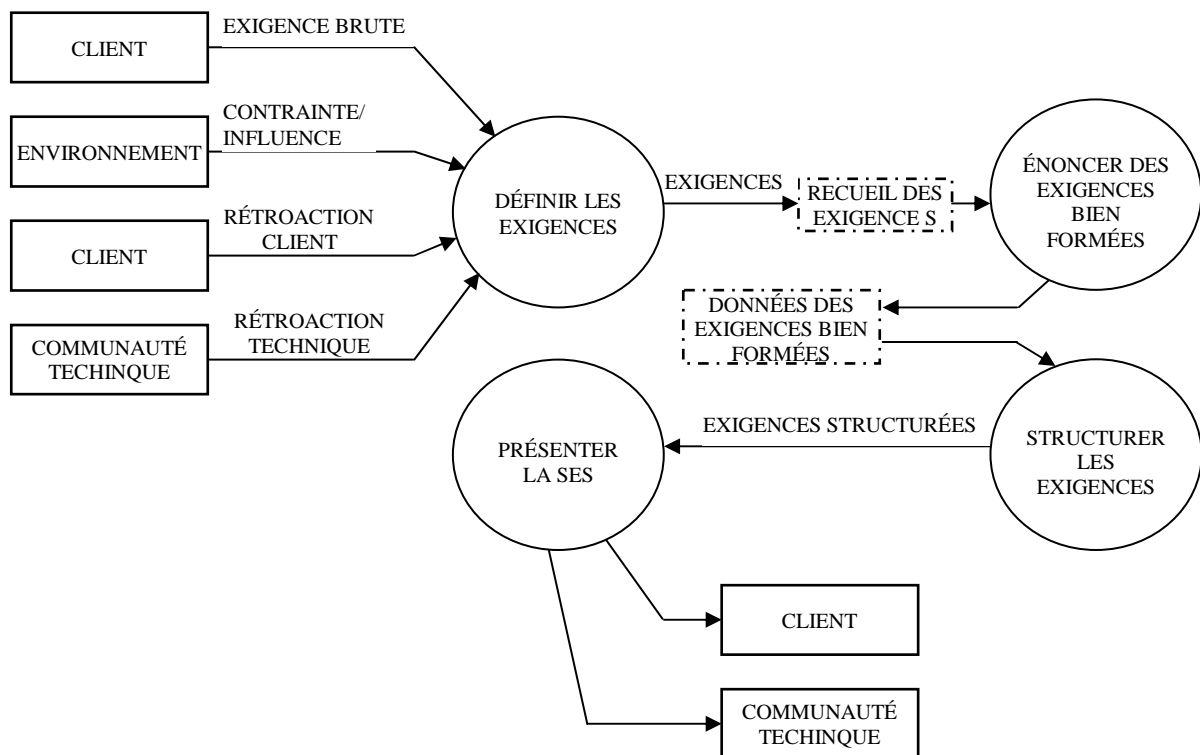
CLIENT

EXIGENCE BRUTE

ENVIRONNEMENT

CONTRAINTE/ INFLUENCE

CLIENT

RÉTROACTION CLIENT

COMMUNAUTÉ TECHINQUE

RÉTROACTION TECHNIQUE

DÉFINIR LES EXIGENCES

EXIGENCES

RECUEIL DES EXIGENCE S

ÉNONCER DES EXIGENCES BIEN FORMÉES

DONNÉES DES EXIGENCES BIEN FORMÉES

STRUCTURER LES EXIGENCES

EXIGENCES STRUCTURÉES

PRÉSENTER LA SES

CLIENT

COMMUNAUTÉ TECHINQUE